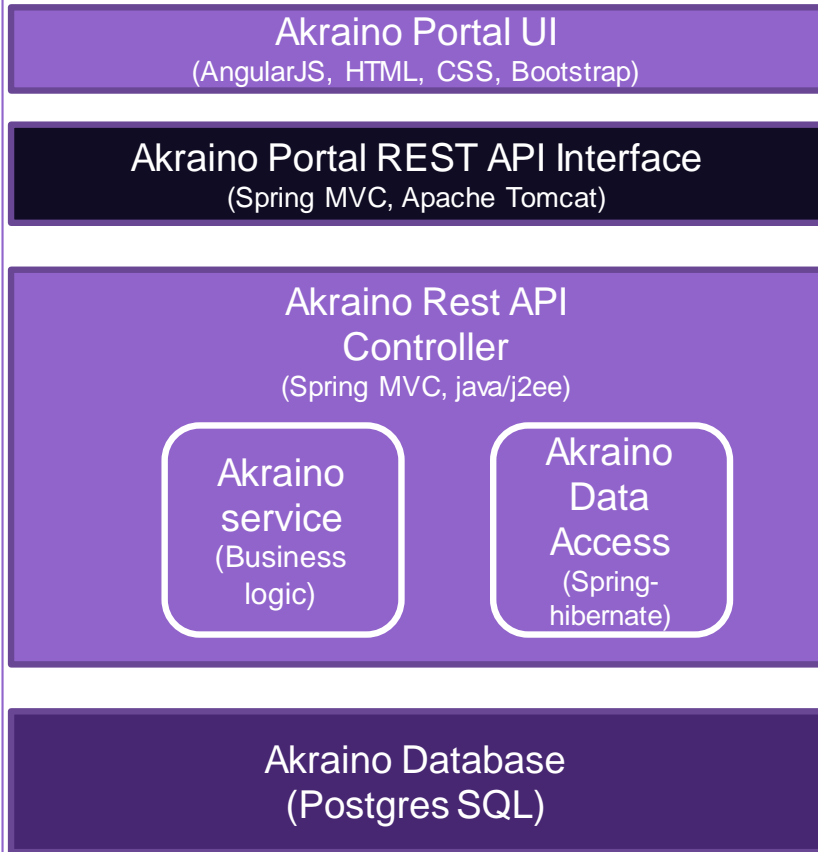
Akraino Portal UI
(AngularJS, HTML, CSS, Bootstrap)

Akraino Portal REST API Interface
(Spring MVC, Apache Tomcat)

Akraino Rest API Controller
(Spring MVC, java/j2ee)

Akraino service
(Business logic)

Akraino Data Access
(Spring-hibernate)

Akraino Database
(Postgres SQL)